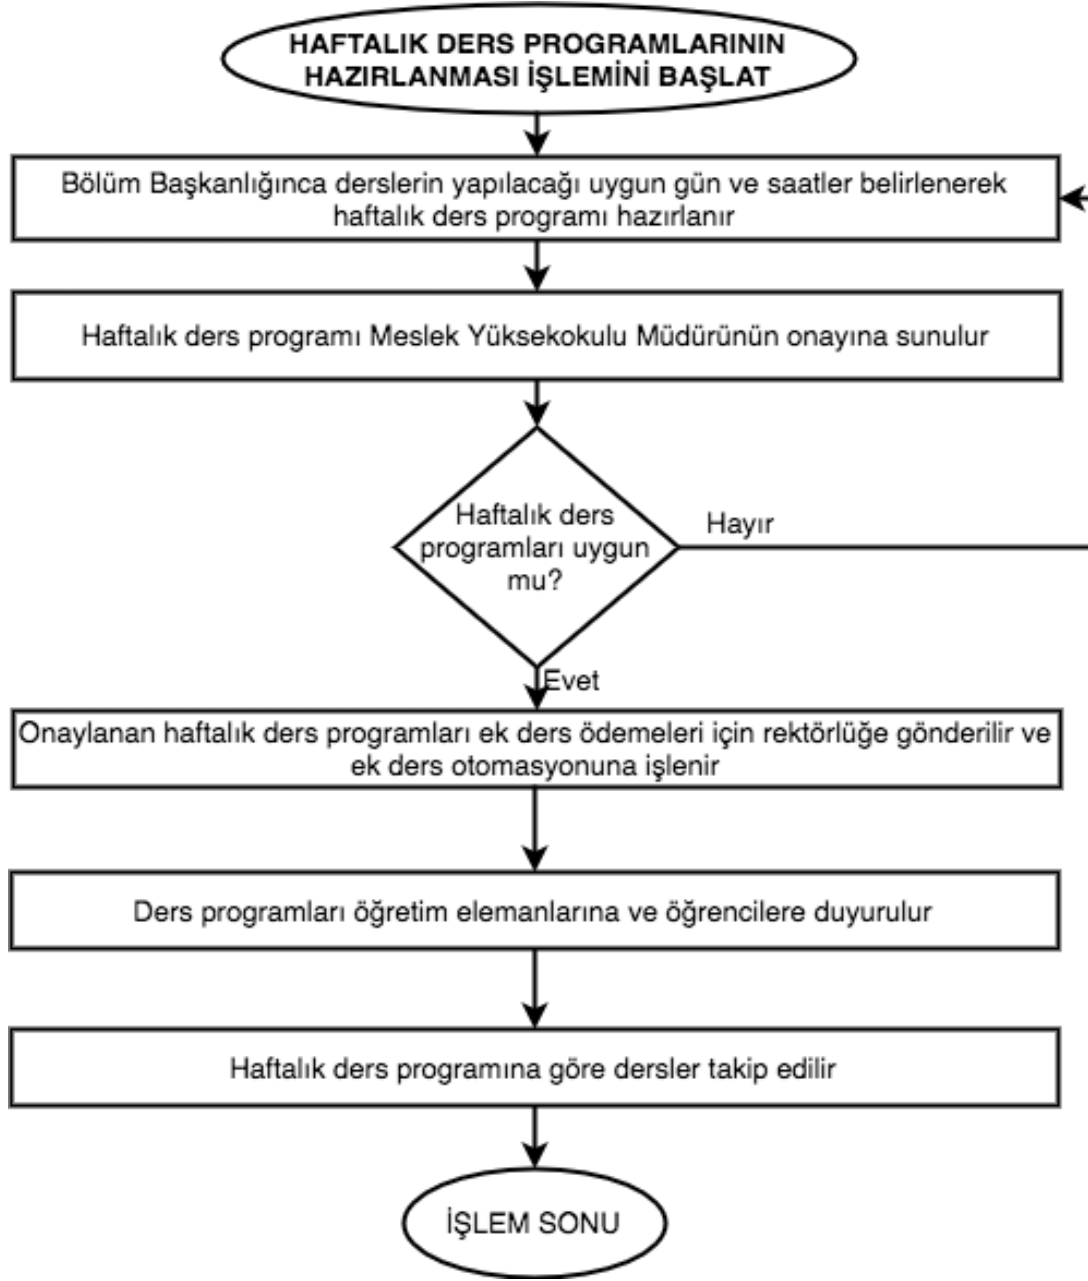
HAFTALIK DERS PROGRAMLARININ HAZIRLANMASI İŞLEMİNİ BAŞLAT

Bölüm Başkanlığınca derslerin yapılacağı uygun gün ve saatler belirlenerek haftalık ders programı hazırlanır

Haftalık ders programı Meslek Yüksekokulu Müdürünün onayına sunulur

Haftalık ders programları uygun mu?

Hayır

Evet

Onaylanan haftalık ders programları ek ders ödemeleri için rektörlüğe gönderilir ve ek ders otomasyonuna işlenir

Ders programları öğretim elemanlarına ve öğrencilere duyurulur

Haftalık ders programına göre dersler takip edilir

İŞLEM SONU